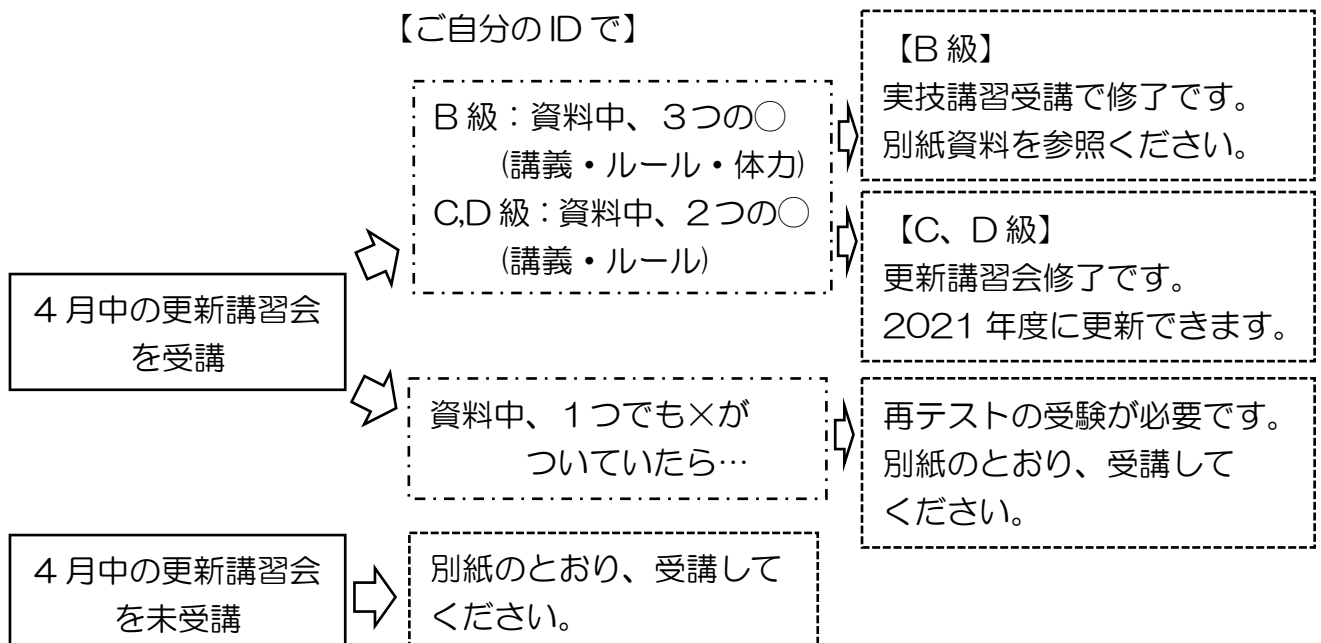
【ご自分の ID で】

4 月中の更新講習会を受講

B 級：資料中、3つの○
（講義・ルール・体力）
C,D 級：資料中、2つの○
（講義・ルール）

【B 級】
実技講習受講で修了です。
別紙資料を参照ください。

【C、D 級】
更新講習会修了です。
2021 年度に更新できます。

資料中、1つでも×がついていたら…

再テストの受験が必要です。
別紙のとおり、受講してください。

4 月中の更新講習会を未受講

別紙のとおり、受講してください。